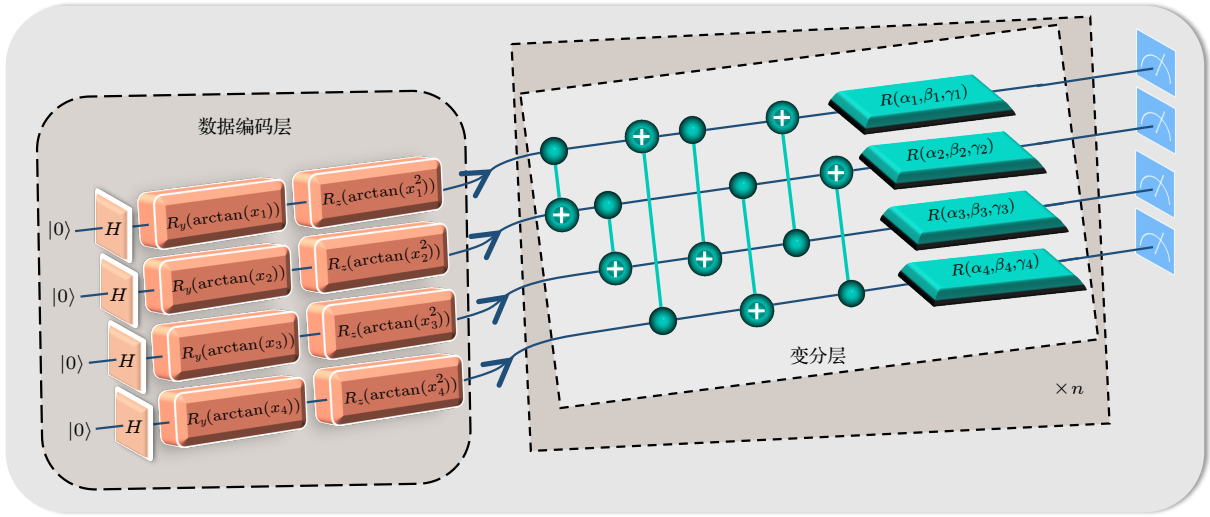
数据编码层

$|0\rangle$ $H$ $R_y(\arctan(x_1))$ $R_z(\arctan(x_1^2))$

$|0\rangle$ $H$ $R_y(\arctan(x_2))$ $R_z(\arctan(x_2^2))$

$|0\rangle$ $H$ $R_y(\arctan(x_3))$ $R_z(\arctan(x_3^2))$

$|0\rangle$ $H$ $R_y(\arctan(x_4))$ $R_z(\arctan(x_4^2))$

$R(\alpha_1,\beta_1,\gamma_1)$

$R(\alpha_2,\beta_2,\gamma_2)$

$R(\alpha_3,\beta_3,\gamma_3)$

$R(\alpha_4,\beta_4,\gamma_4)$

变分层

$\times n$